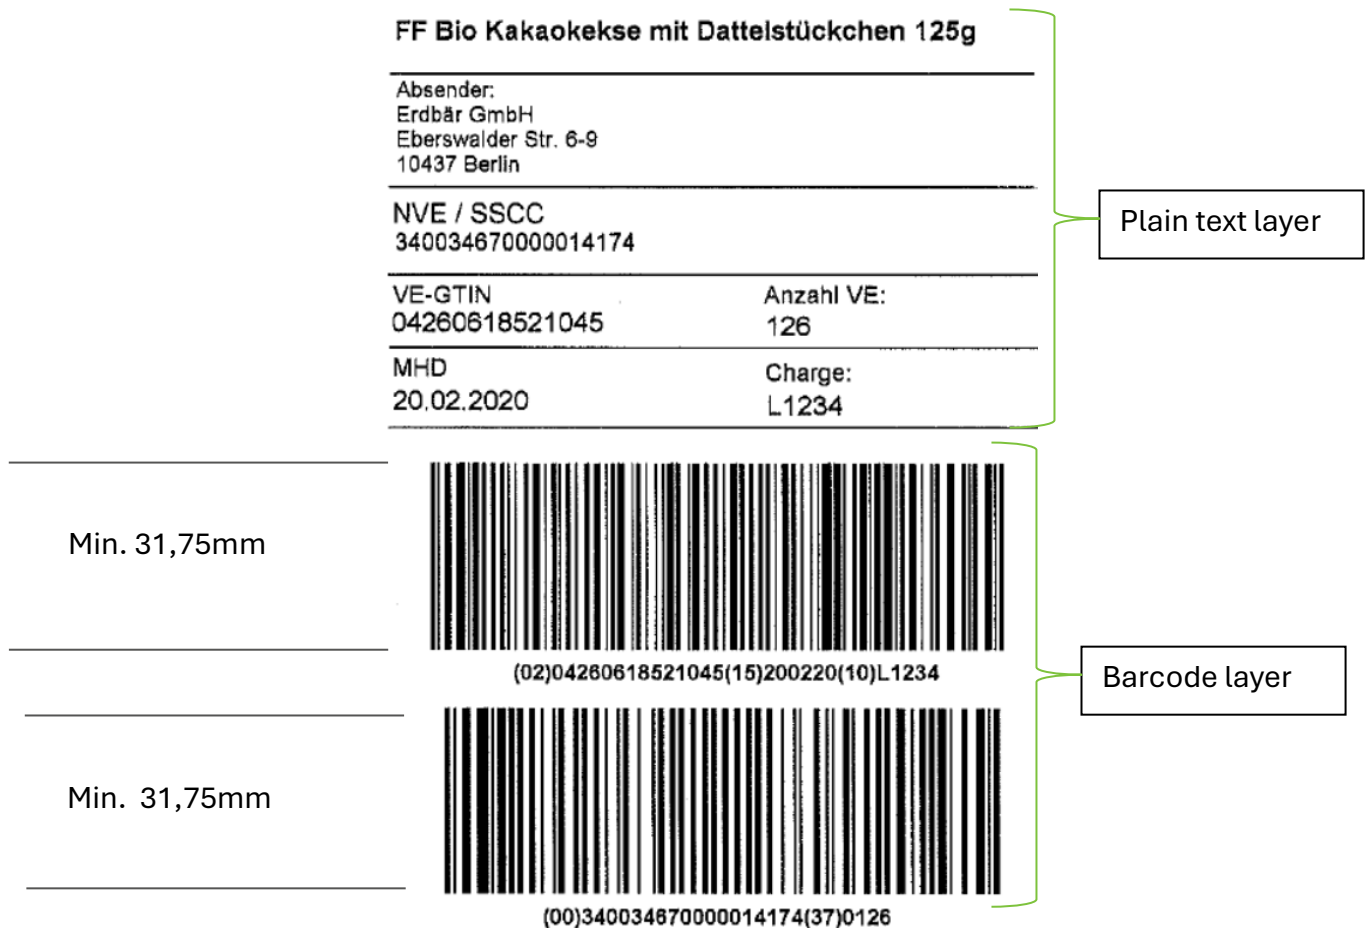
FF Bio Kakaokekse mit Dattelstückchen 125g

Absender:
Erdbär GmbH
Eberswalder Str. 6-9
10437 Berlin

NVE / SSCC
340034670000014174

VE-GTIN
04260618521045

Anzahl VE:
126

MHD
20.02.2020

Charge:
L1234

Plain text layer

Min. 31,75mm

(02)04260618521045(15)200220(10)L1234

Barcode layer

Min. 31,75mm

(00)340034670000014174(37)0126